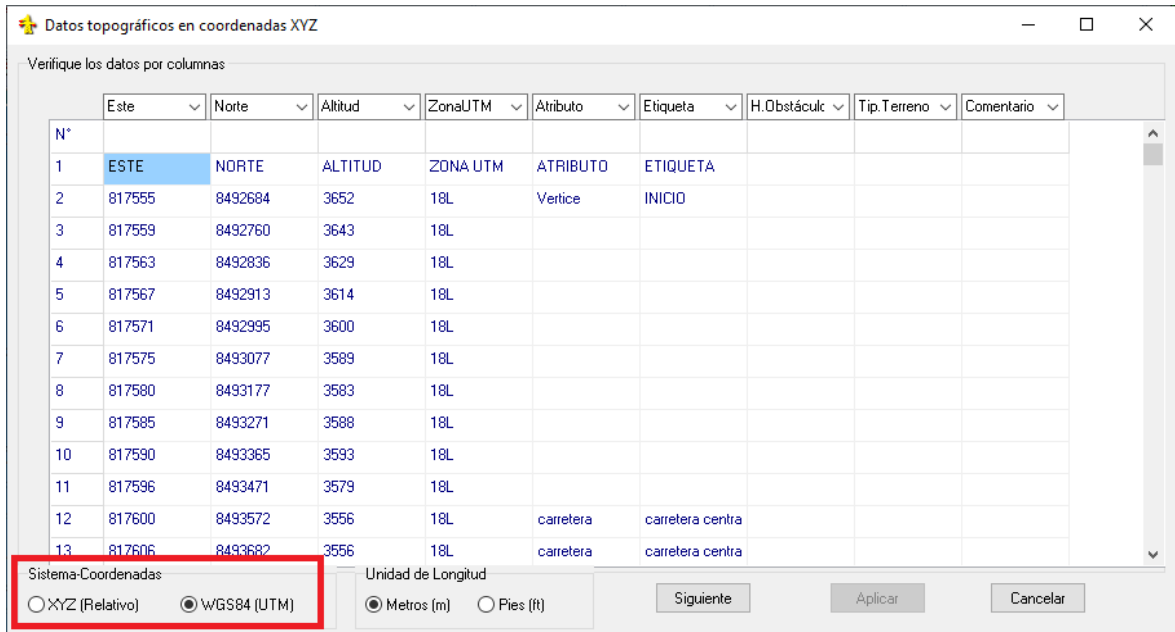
Datos topográficos en coordenadas XYZ

Verifique los datos por columnas

| N° | Este | Norte | Altitud | ZonaUTM | Atributo | Etiqueta | H.Obstáculo | Tip.Terreno | Comentario |
|---|---|---|---|---|---|---|---|---|---|
| 1 | ESTE | NORTE | ALTITUD | ZONA UTM | ATRIBUTO | ETIQUETA | | | |
| 2 | 817555 | 8492684 | 3652 | 18L | Vertice | INICIO | | | |
| 3 | 817559 | 8492760 | 3643 | 18L | | | | | |
| 4 | 817563 | 8492836 | 3629 | 18L | | | | | |
| 5 | 817567 | 8492913 | 3614 | 18L | | | | | |
| 6 | 817571 | 8492995 | 3600 | 18L | | | | | |
| 7 | 817575 | 8493077 | 3589 | 18L | | | | | |
| 8 | 817580 | 8493177 | 3583 | 18L | | | | | |
| 9 | 817585 | 8493271 | 3588 | 18L | | | | | |
| 10 | 817590 | 8493365 | 3593 | 18L | | | | | |
| 11 | 817596 | 8493471 | 3579 | 18L | | | | | |
| 12 | 817600 | 8493572 | 3556 | 18L | carretera | carretera centra | | | |
| 13 | 817606 | 8493682 | 3556 | 18L | carretera | carretera centra | | | |

Sistema-Coordenadas
XYZ (Relativo) WGS84 (UTM)

Unidad de Longitud
Metros (m) Pies (ft)

Siguiente Aplicar Cancelar